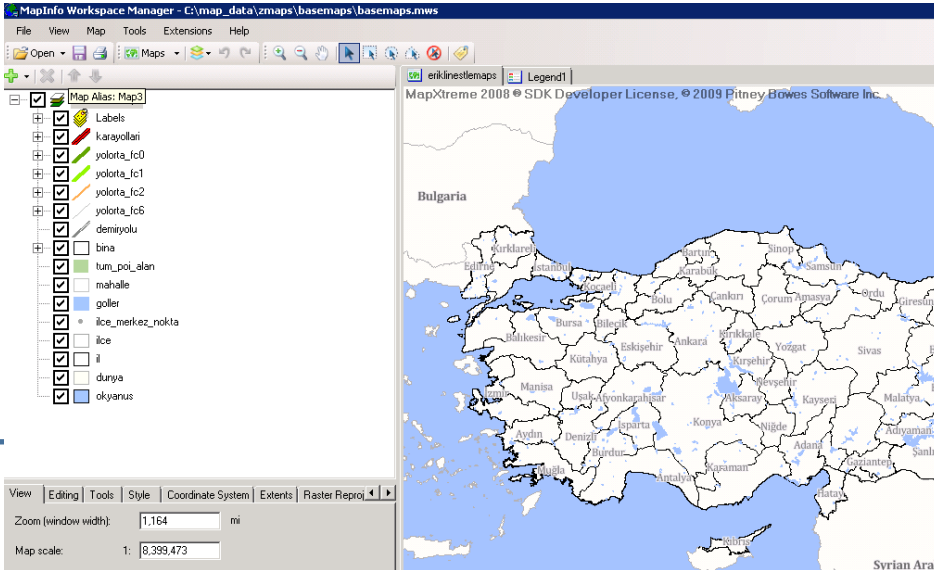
MapInfo Workspace Manager - C:\map_data\zmaps\basemaps\basemaps.mws

File View Map Tools Extensions Help

Open Maps

Map Alias: Map3
Labels
karayollari
yolorta_fc0
yolorta_fc1
yolorta_fc2
yolorta_fc6
demiryolu
bina
tum_poi_alan
mahalle
goller
ilce_merkez_nokta
ilce
il
dunya
okyanus

View | Editing | Tools | Style | Coordinate System | Extents | Raster Reproj

Zoom (window width): 1,164 mi
Map scale: 1: 8,399,473

eriklinestlemaps | Legend1

MapXtreme 2008 © SDK Developer License, © 2009 Pitney Bowes Software Inc.

Bulgaria
Kırklareli
Edirne
İstanbul
Bartın
Karabük
Sinop
Samsun
Ordu
Giresun
Kocaeli
Bolu
Çankırı
Çorum
Amasya
Bursa
Bilecik
Balıkesir
Eskişehir
Ankara
Kırıkkale
Yozgat
Sivas
Kütahya
Kırşehir
Manisa
Uşak
Afyonkarahisar
Aksaray
Nevşehir
Kayseri
Malatya
Aydın
Denizli
Isparta
Konya
Niğde
Adıyaman
Burdur
Muğla
Karaman
Adana
Gaziantep
Şanlı
Antalya
Hatay
Kıbrıs
Syrian Ara